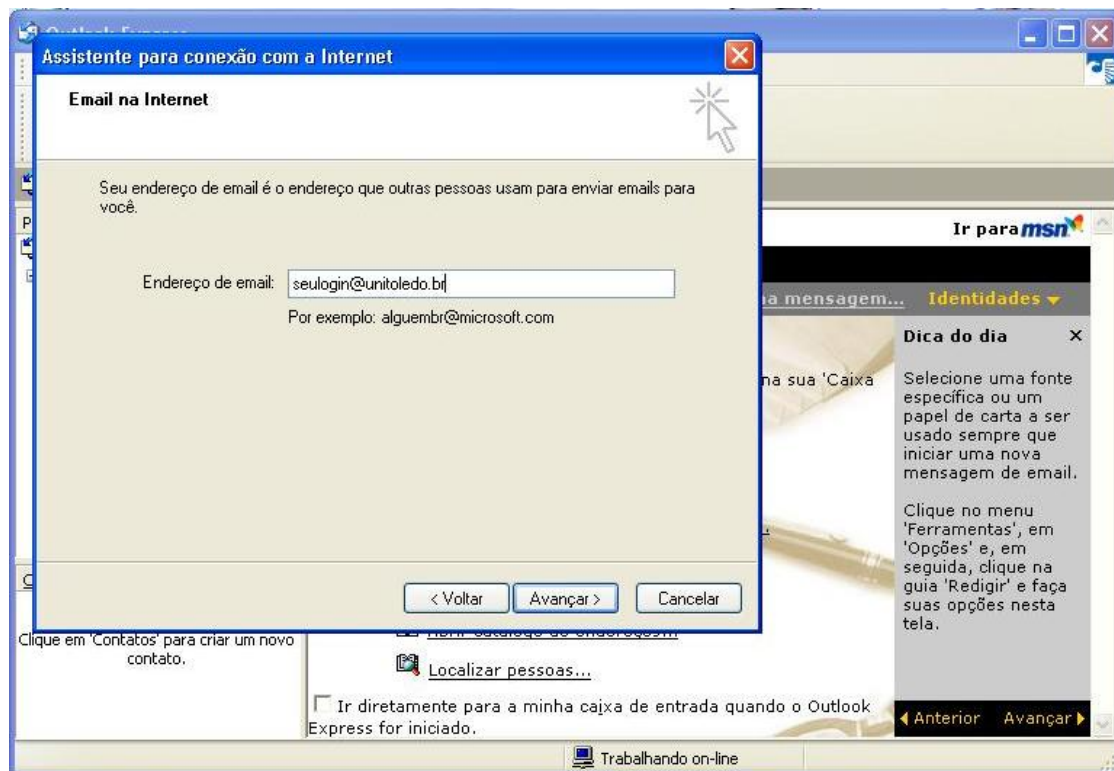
Assistente para conexão com a Internet

Email na Internet

Seu endereço de email é o endereço que outras pessoas usam para enviar emails para você.

Endereço de email: seulogin@unitoledo.br

Por exemplo: alguembr@microsoft.com

< Voltar | Avançar > | Cancelar

Ir para msn

a mensagem... Identidades

Dica do dia ×

Selecione uma fonte específica ou um papel de carta a ser usado sempre que iniciar uma nova mensagem de email.

Clique no menu 'Ferramentas', em 'Opções' e, em seguida, clique na guia 'Redigir' e faça suas opções nesta tela.

na sua 'Caixa

Clique em 'Contatos' para criar um novo contato.

Localizar pessoas...

Ir diretamente para a minha caixa de entrada quando o Outlook Express for iniciado.

◀ Anterior Avançar ▶

Trabalhando on-line